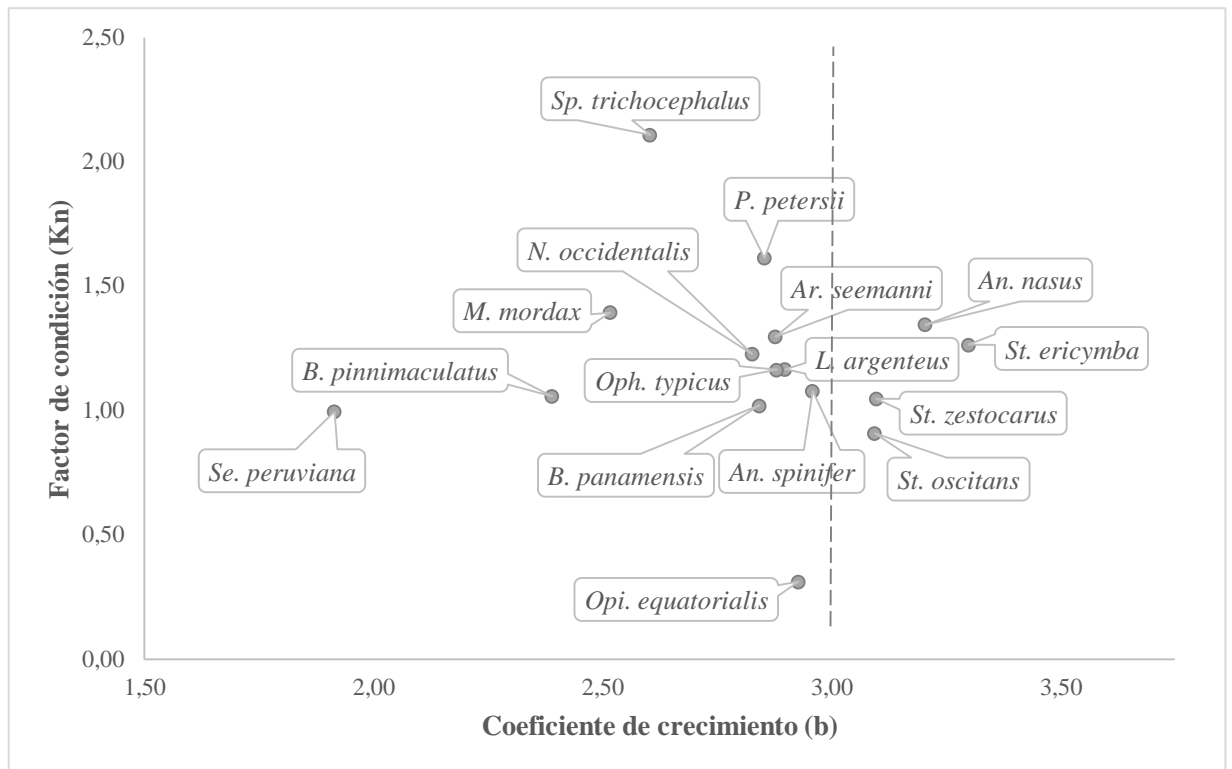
2,50

2,00

1,50

1,00

0,50

0,00

Factor de condición (Kn)

Sp. trichocephalus

P. petersii

N. occidentalis

Ar. seemanni

An. nasus

M. mordax

St. ericymba

L. argenteus

B. pinnimaculatus

Oph. typicus

St. zestocarus

Se. peruviana

B. panamensis

An. spinifer

St. oscitans

Opi. equatorialis

1,50

2,00

2,50

3,00

3,50

Coeficiente de crecimiento (b)